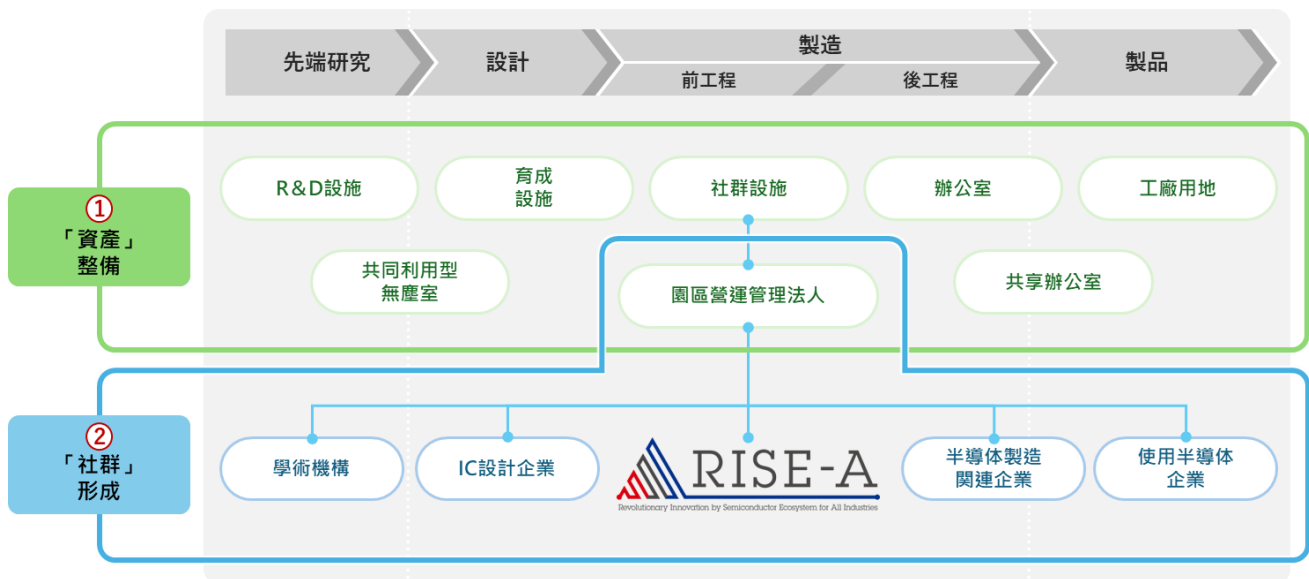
先端研究

設計

製造

前工程

後工程

製品

①
「資產」
整備

R&D設施

育成
設施

社群設施

辦公室

工廠用地

共同利用型
無塵室

園區營運管理法人

共享辦公室

②
「社群」
形成

學術機構

IC設計企業

RISE-A

Revolutionary Innovation by Semiconductor Ecosystem for All Industries

半導体製造
関連企業

使用半導体
企業